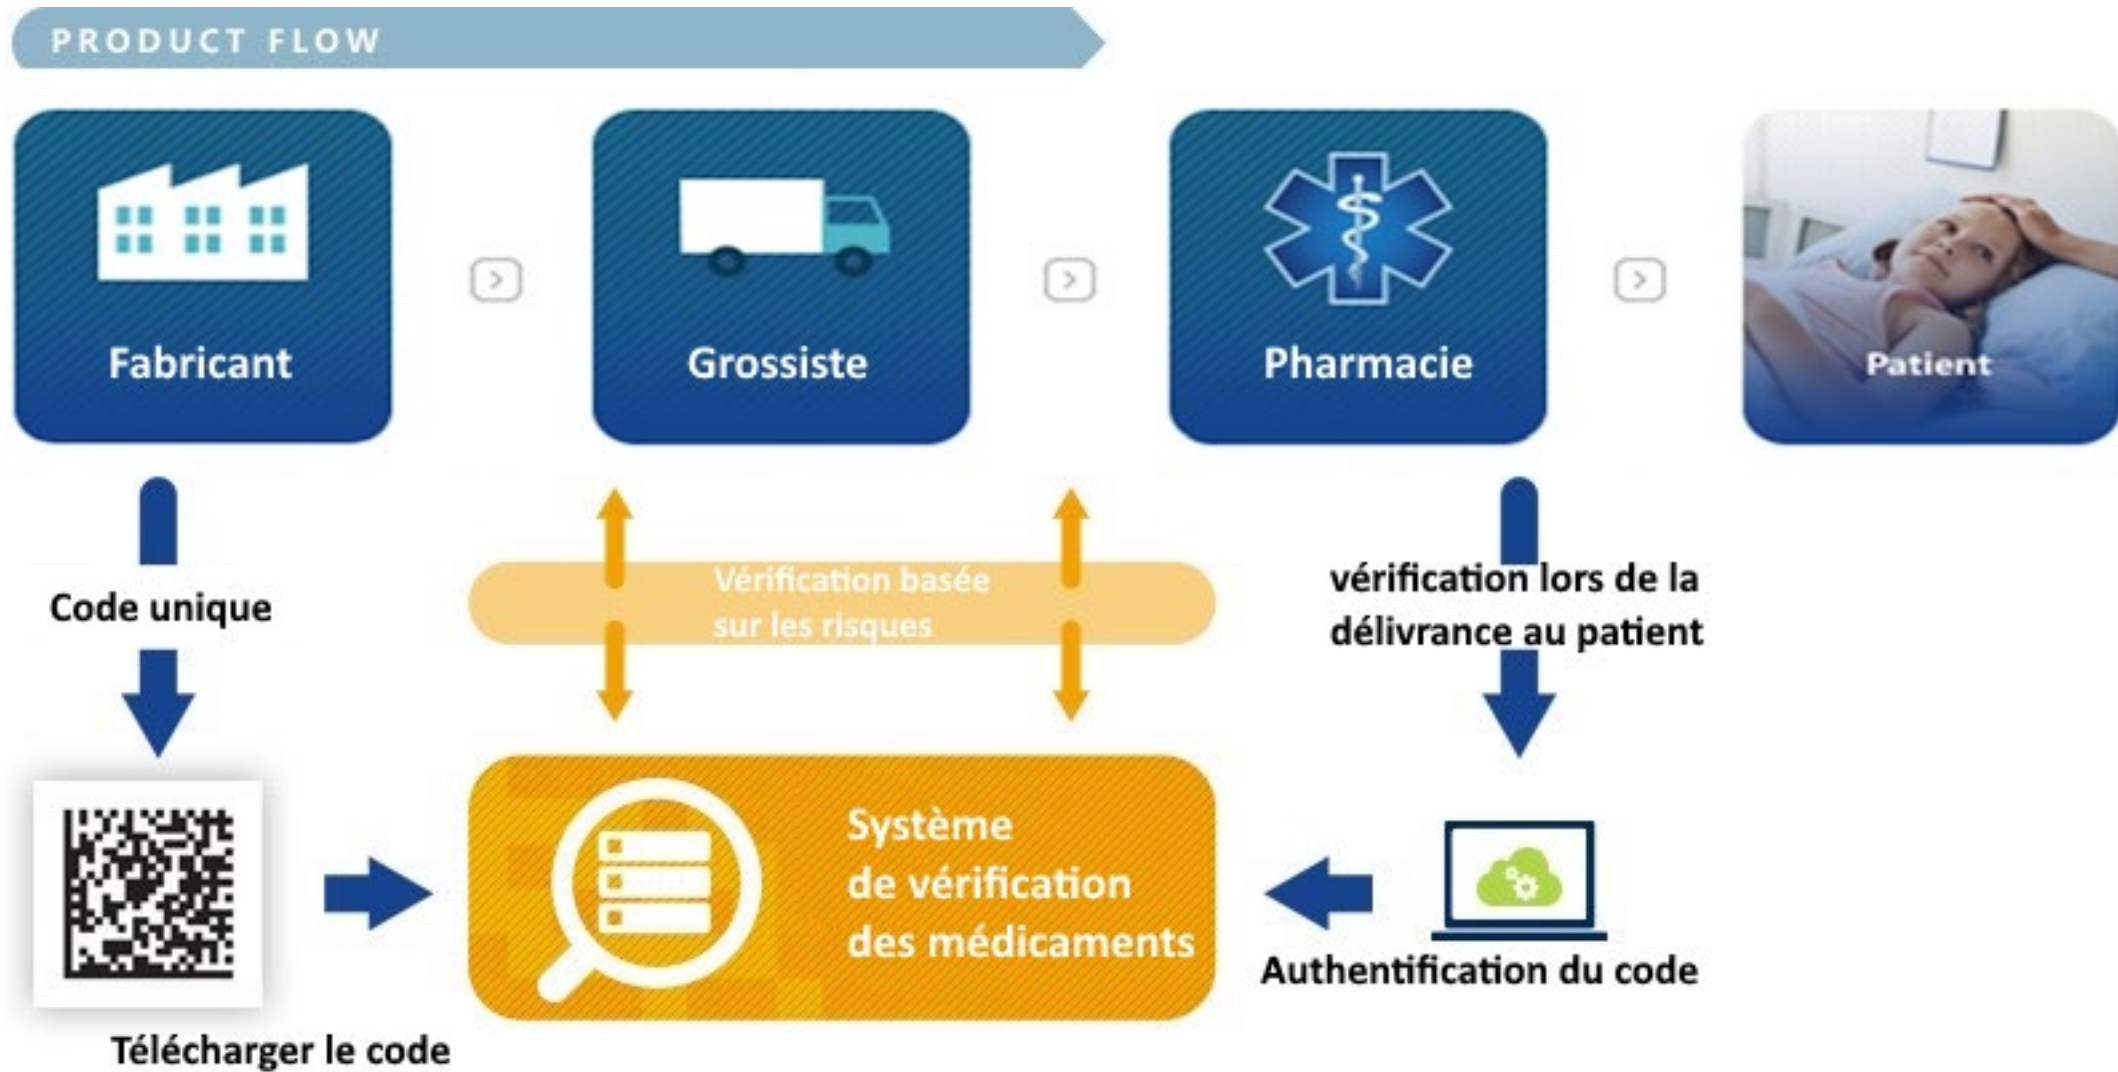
PRODUCT FLOW

Fabricant

Grossiste

Pharmacie

Patient

Code unique

Vérification basée sur les risques

vérification lors de la délivrance au patient

Système de vérification des médicaments

Authentification du code

Télécharger le code